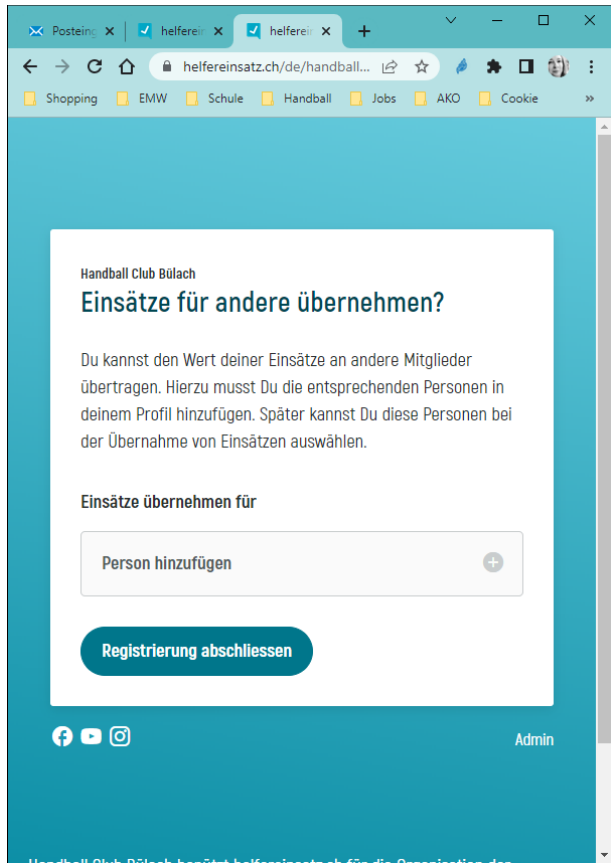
Posteing ×
helferei ×
helferei ×
+

helfereinsatz.ch/de/handball...

Shopping EMW Schule Handball Jobs AKO Cookie »

Handball Club Bülach

Einsätze für andere übernehmen?

Du kannst den Wert deiner Einsätze an andere Mitglieder übertragen. Hierzu musst Du die entsprechenden Personen in deinem Profil hinzufügen. Später kannst Du diese Personen bei der Übernahme von Einsätzen auswählen.

Einsätze übernehmen für

Person hinzufügen

Registrierung abschliessen

Admin

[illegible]